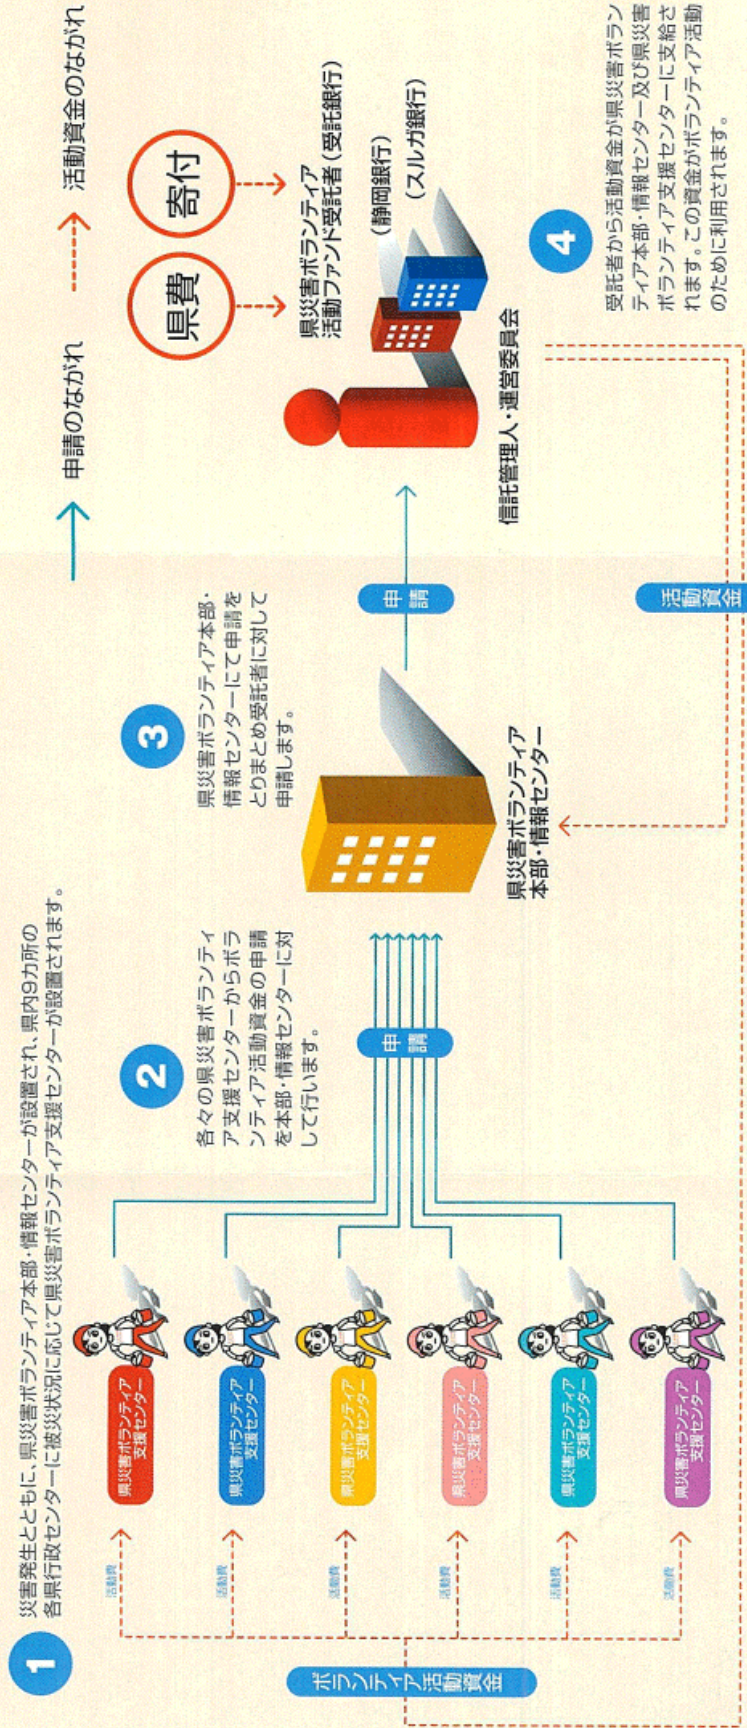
申請のながれ

活動資金のながれ

県費

寄付

県災害ボランティア活動ファンド受託者(受託銀行)

(静岡銀行)

(スルガ銀行)

信託管理人・運営委員会

4

受託者から活動資金が県災害ボランティア本部・情報センター及び県災害ボランティア支援センターに支給されます。この資金がボランティア活動のために利用されます。

申請

活動資金

3

県災害ボランティア本部・情報センターにて申請をとりまとめ受託者に対して申請します。

県災害ボランティア本部・情報センター

2

各々の県災害ボランティア支援センターからボランティア活動資金の申請を本部・情報センターに対して行います。

申請

1

災害発生とともに、県災害ボランティア本部・情報センターが設置され、県内9カ所の各県行政センターに被災状況に応じて県災害ボランティア支援センターが設置されます。

県災害ボランティア支援センター

県災害ボランティア支援センター

県災害ボランティア支援センター

県災害ボランティア支援センター

県災害ボランティア支援センター

県災害ボランティア支援センター

活動費

活動費

活動費

活動費

活動費

活動費

ボランティア活動資金